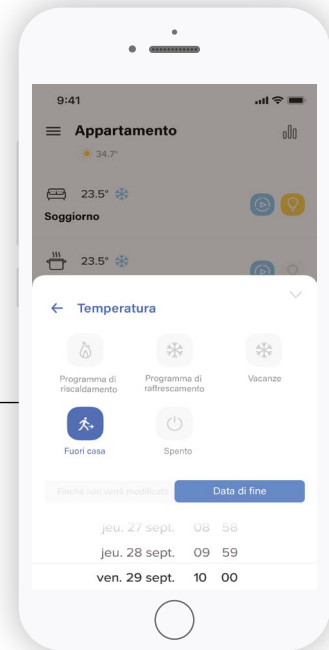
9:41

Appartamento

34.7°

23.5°

Soggiorno

23.5°

← Temperatura

Programma di riscaldamento

Programma di raffrescamento

Vacanze

Fuori casa

Spento

Finché non verrà modificato

Data di fine

jeu. 27 sept. 08 58

jeu. 28 sept. 09 59

ven. 29 sept. 10 00